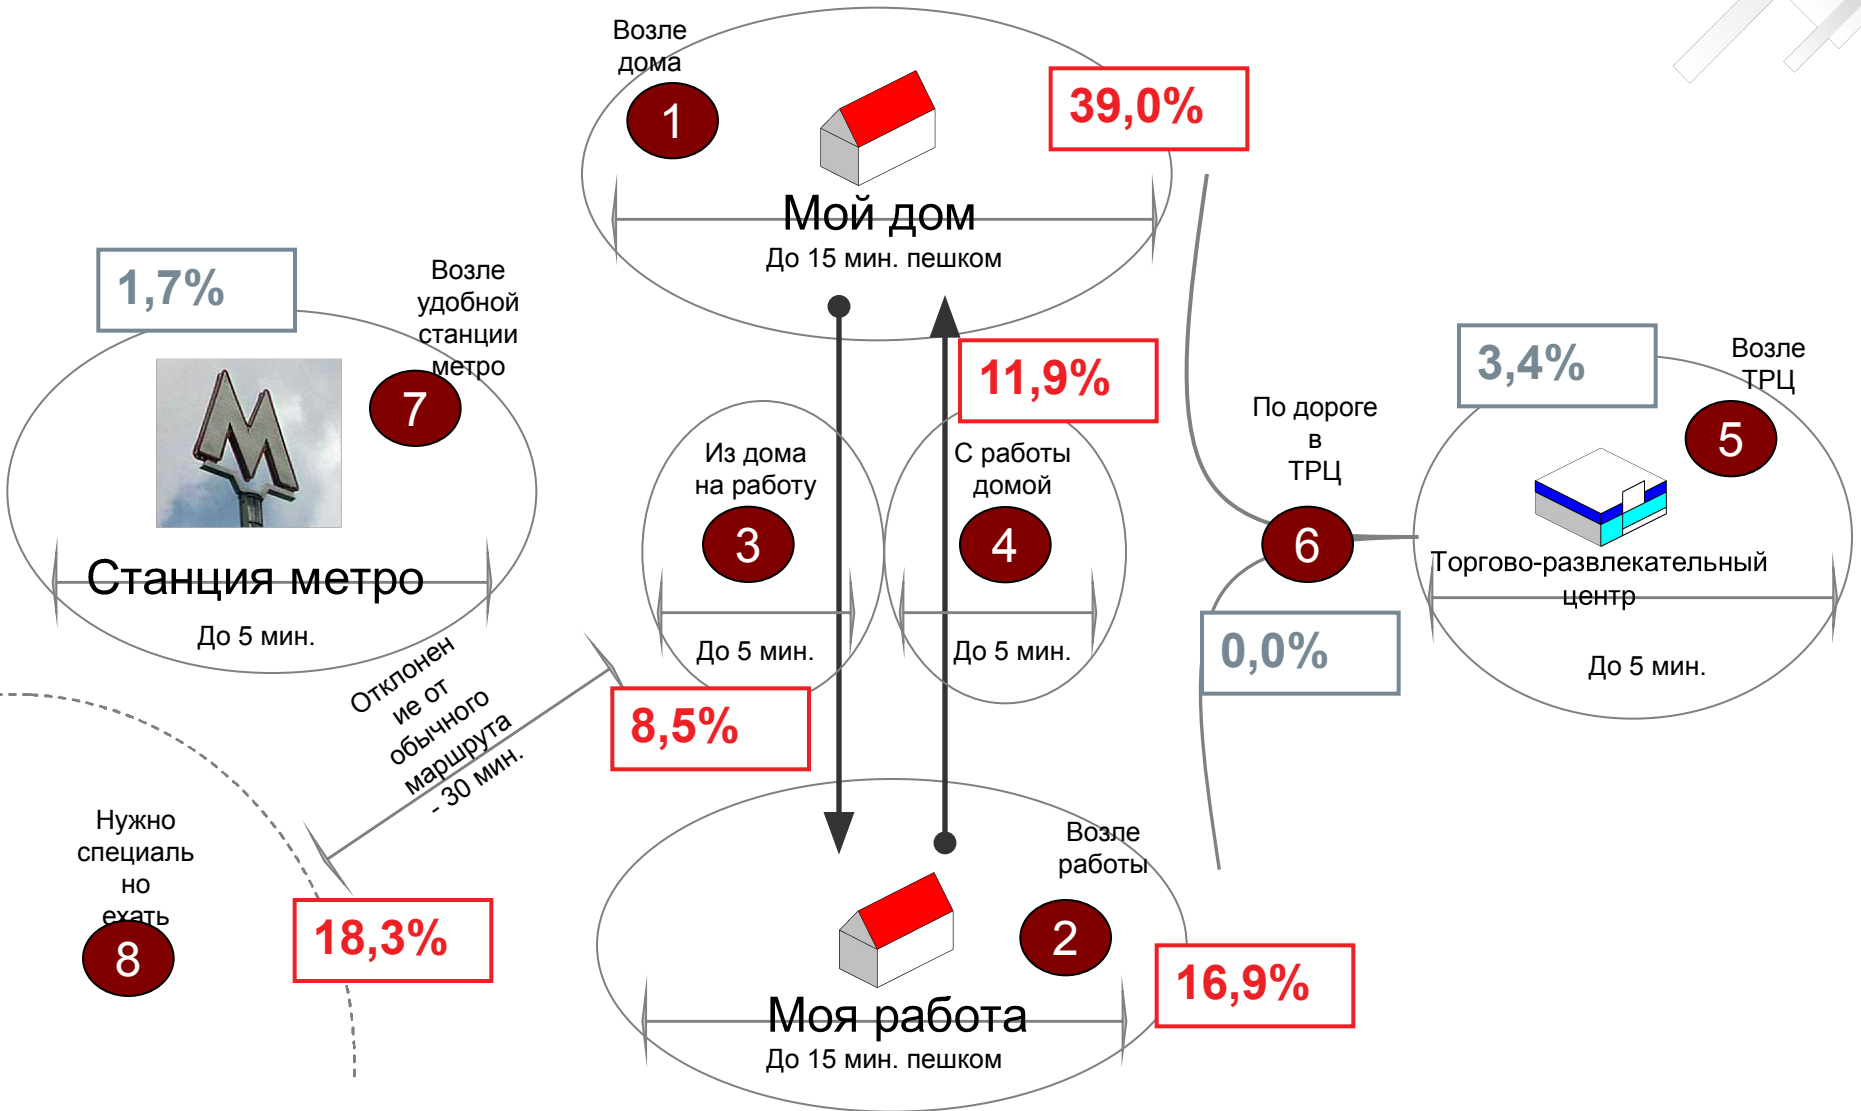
Возле дома

1

39,0%

Мой дом
До 15 мин. пешком

1,7%

Возле удобной станции метро

7

М

Станция метро
До 5 мин.

11,9%

Из дома на работу

3

До 5 мин.

С работы домой

4

До 5 мин.

По дороге в ТРЦ

6

3,4%

Возле ТРЦ

5

Торгово-развлекательный центр

До 5 мин.

0,0%

Отклонение от обычного маршрута - 30 мин.

8,5%

Нужно специально ехать

8

18,3%

Возле работы

2

16,9%

Моя работа
До 15 мин. пешком